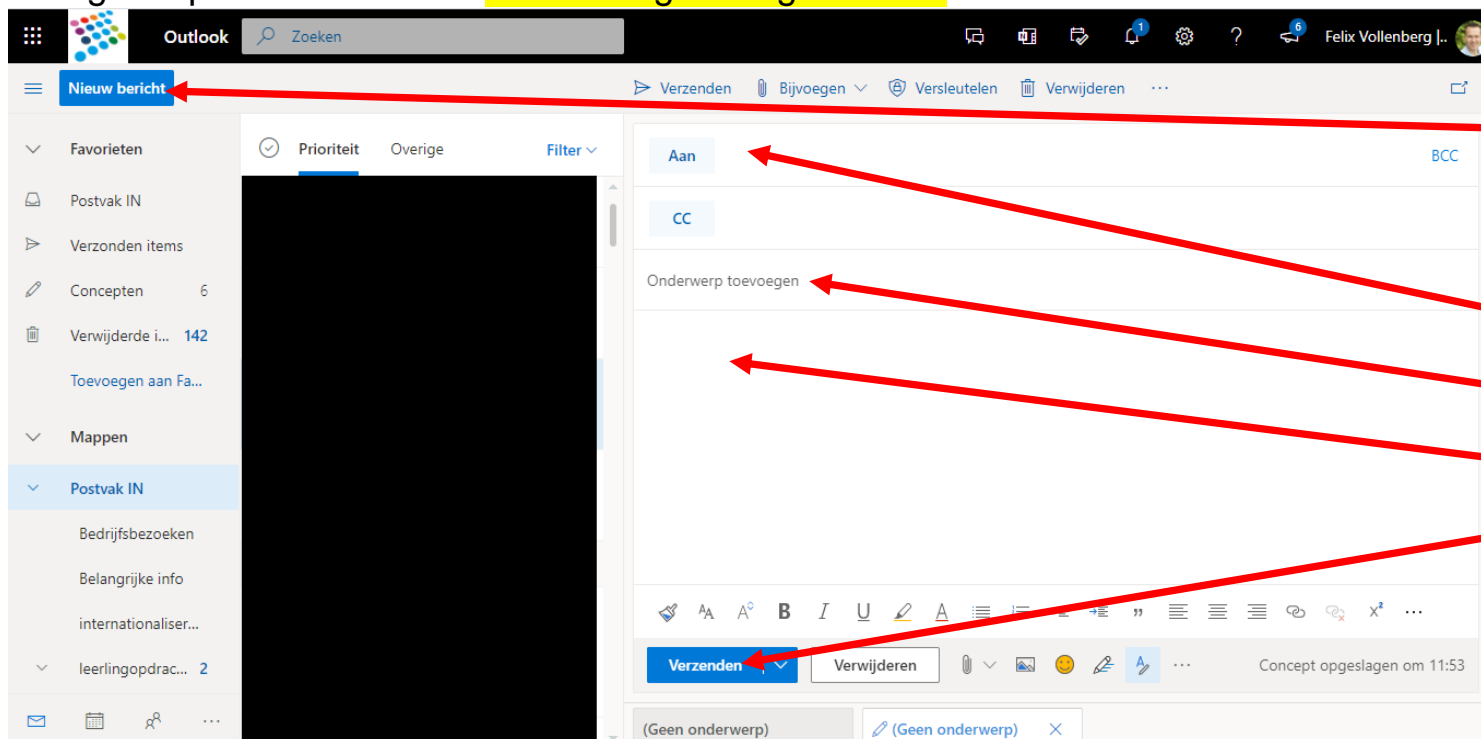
Outlook
Zoeken
Felix Vollenberg |..
Nieuw bericht
Verzenden
Bijvoegen
Versleutelen
Verwijderen
···
Favorieten
Postvak IN
Verzonden items
Concepten 6
Verwijderde i... 142
Toevoegen aan Fa...
Mappen
Postvak IN
Bedrijfsbezoeken
Belangrijke info
internationaliser...
leerlingopdrac... 2
Prioriteit
Overige
Filter
Aan
BCC
CC
Onderwerp toevoegen
Verzenden
Verwijderen
Concept opgeslagen om 11:53
(Geen onderwerp)
(Geen onderwerp)